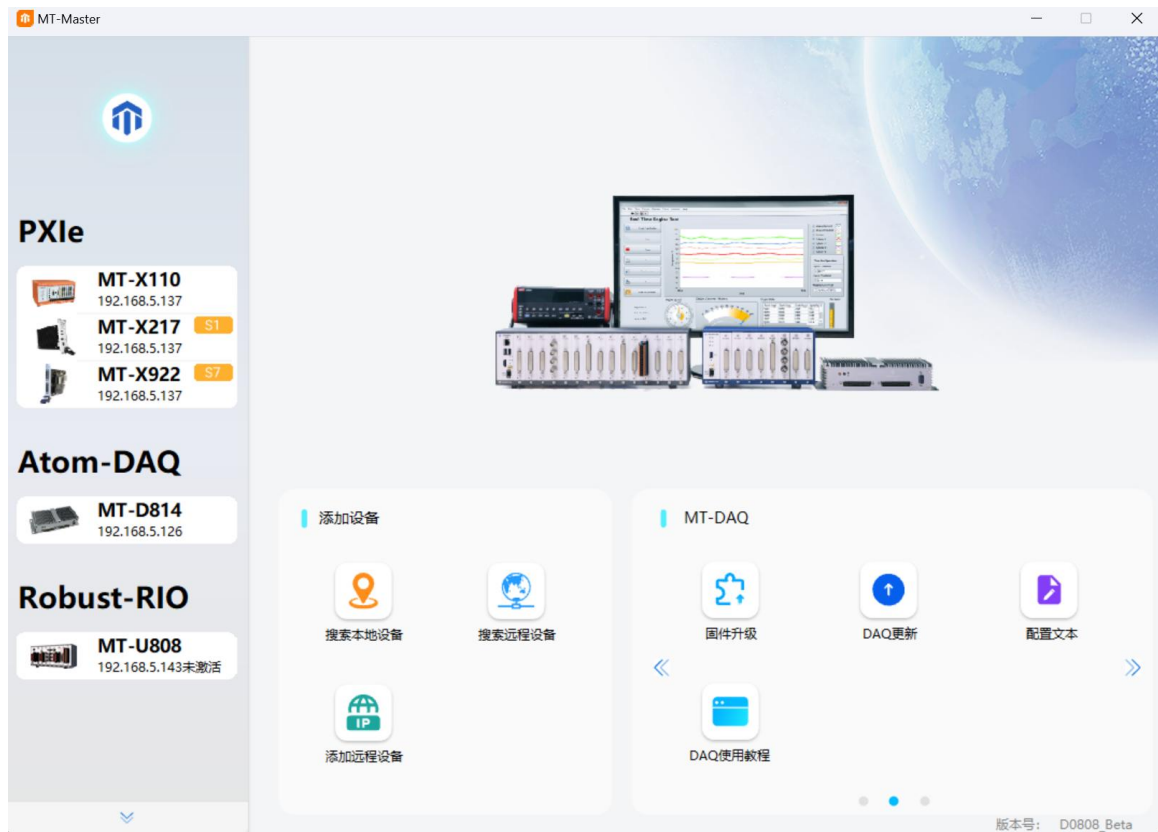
MT-Master

PXIe

MT-X110
192.168.5.137

MT-X217 S1
192.168.5.137

MT-X922 S7
192.168.5.137

Atom-DAQ

MT-D814
192.168.5.126

Robust-RIO

MT-U808
192.168.5.143未激活

添加设备

搜索本地设备

搜索远程设备

IP

添加远程设备

MT-DAQ

«

固件升级

DAQ更新

配置文本

»

DAQ使用教程

版本号: D0808_Beta